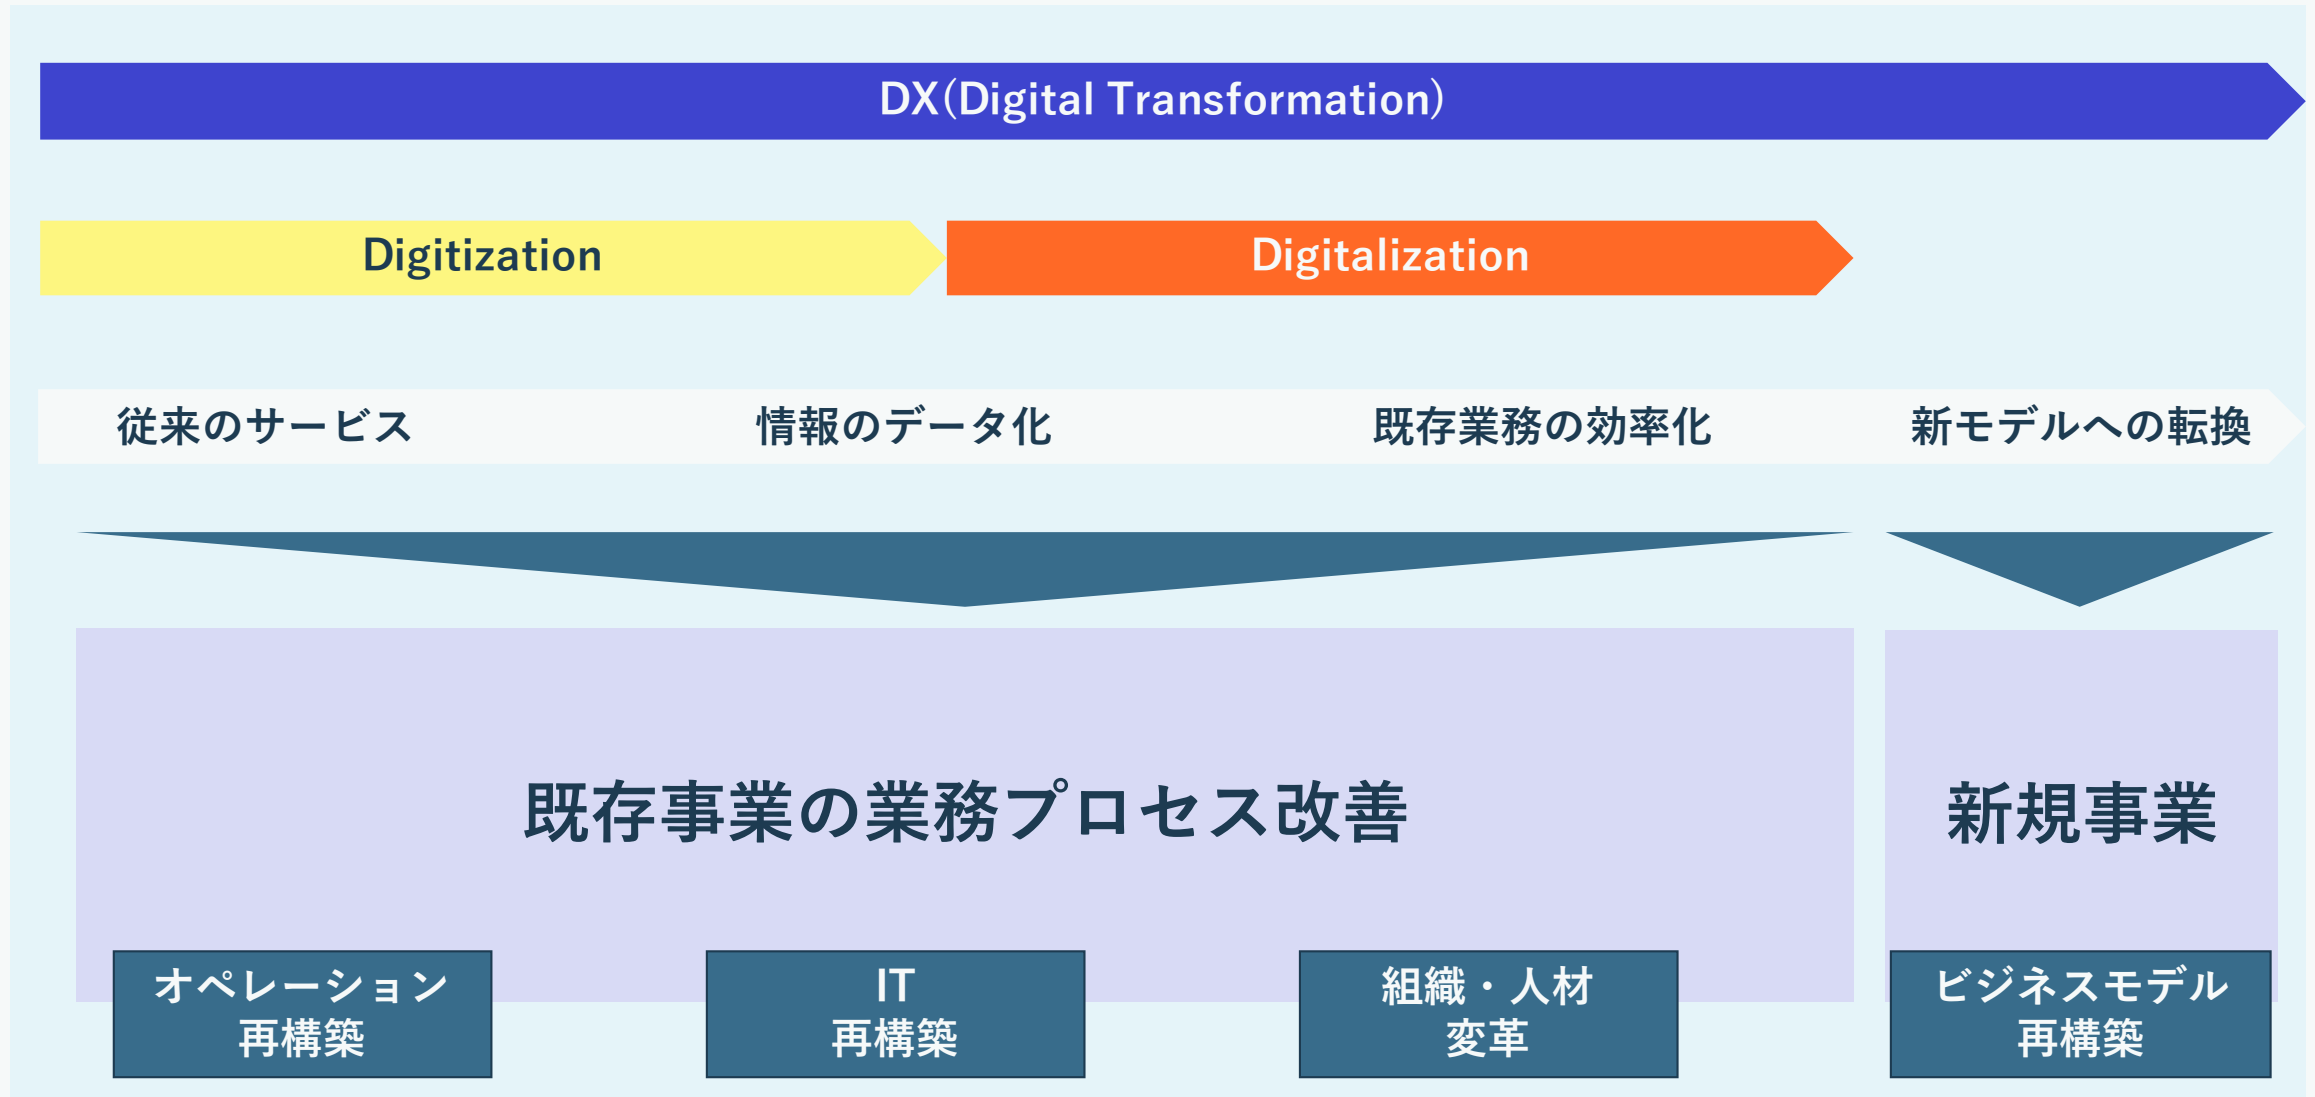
DX(Digital Transformation)

Digitization

Digitalization

従来のサービス

情報のデータ化

既存業務の効率化

新モデルへの転換

既存事業の業務プロセス改善

新規事業

オペレーション
再構築

IT
再構築

組織・人材
変革

ビジネスモデル
再構築